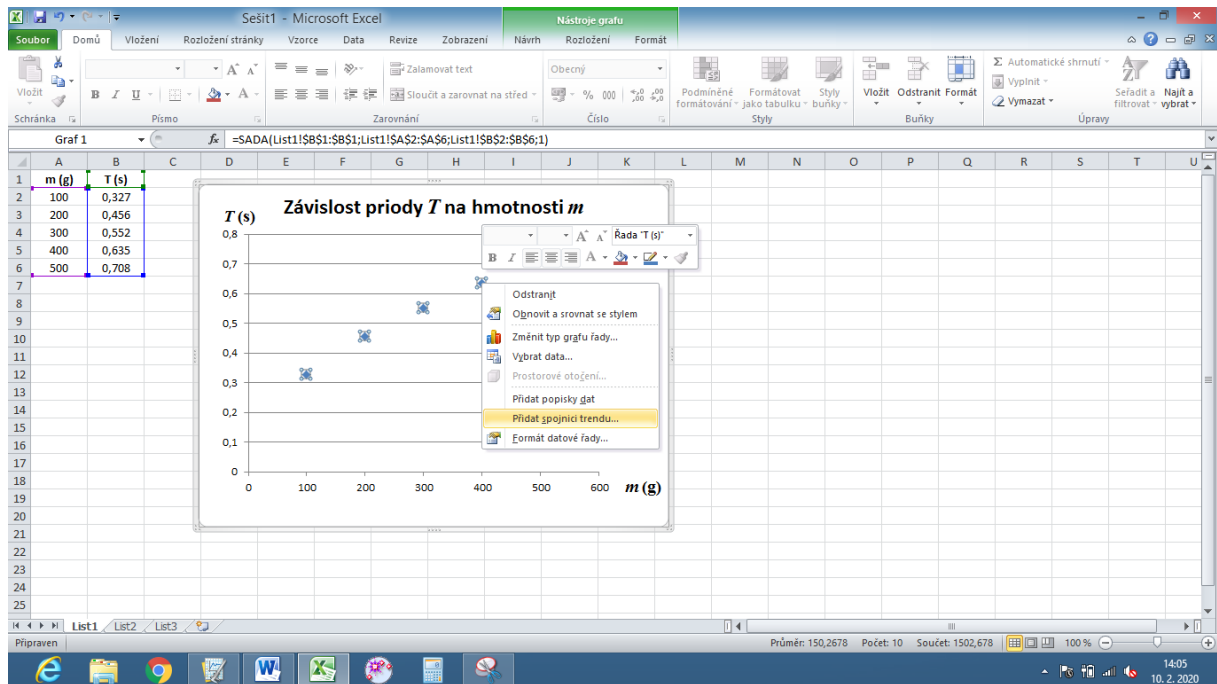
Sešit1 - Microsoft Excel
Nástroje grafu
Soubor Domů Vložení Rozložení stránky Vzorce Data Revize Zobrazení Návrh Rozložení Formát
Vložit
Schránka
Písmo
Zalamovat text
Sloučit a zarovnat na střed
Zarovnání
Obecný
% 000
Číslo
Podmíněné formátování
Formátovat jako tabulku
Styly buňky
Styly
Vložit Odstranit Formát
Buňky
Σ Automatické shrnutí
Vyplnit
Vymazat
Seřadit a filtrovat
Najít a vybrat
Úpravy
Graf 1
$f_x$ =SADA(List1!$B$1:$B$1;List1!$A$2:$A$6;List1!$B$2:$B$6;1)

| | A | B |
|---|---|---|
| 1 | m (g) | T (s) |
| 2 | 100 | 0,327 |
| 3 | 200 | 0,456 |
| 4 | 300 | 0,552 |
| 5 | 400 | 0,635 |
| 6 | 500 | 0,708 |

Závislost priody $T$ na hmotnosti $m$
$T$ (s)
0,8
0,7
0,6
0,5
0,4
0,3
0,2
0,1
0
0 100 200 300 400 500 600 $m$ (g)
Řada "T (s)"
Odstranit
Obnovit a srovnat se stylem
Změnit typ grafu řady...
Vybrat data...
Prostorové otočení...
Přidat popisky dat
Přidat spojnici trendu...
Formát datové řady...
List1 List2 List3
Připraven
Průměr: 150,2678 Počet: 10 Součet: 1502,678 100 %
14:05
10. 2. 2020